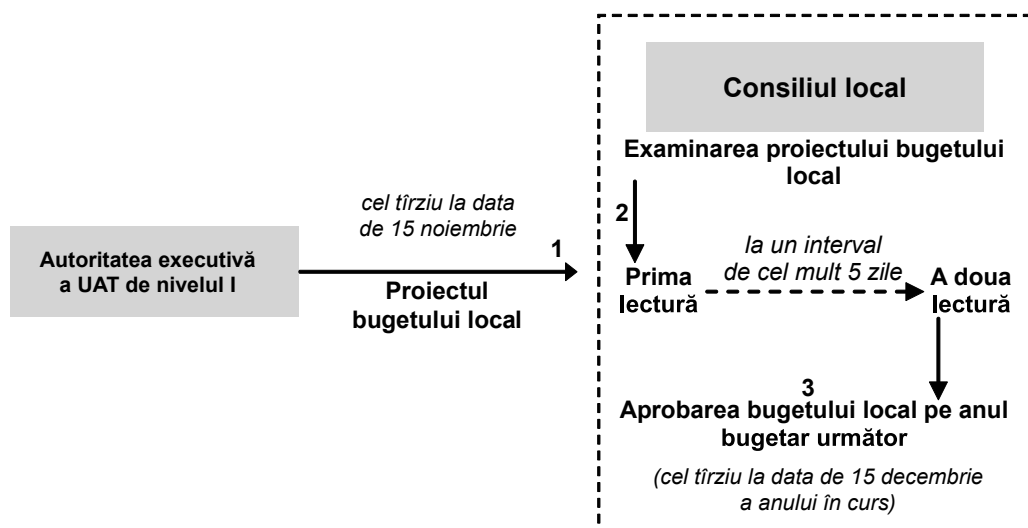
Consiliul local

Examinarea proiectului bugetului local

cel tîrziu la data de 15 noiembrie

2

1

Autoritatea executivă a UAT de nivelul I

Proiectul bugetului local

la un interval de cel mult 5 zile

Prima lectură

A doua lectură

3

Aprobarea bugetului local pe anul bugetar următor

(cel tîrziu la data de 15 decembrie a anului în curs)